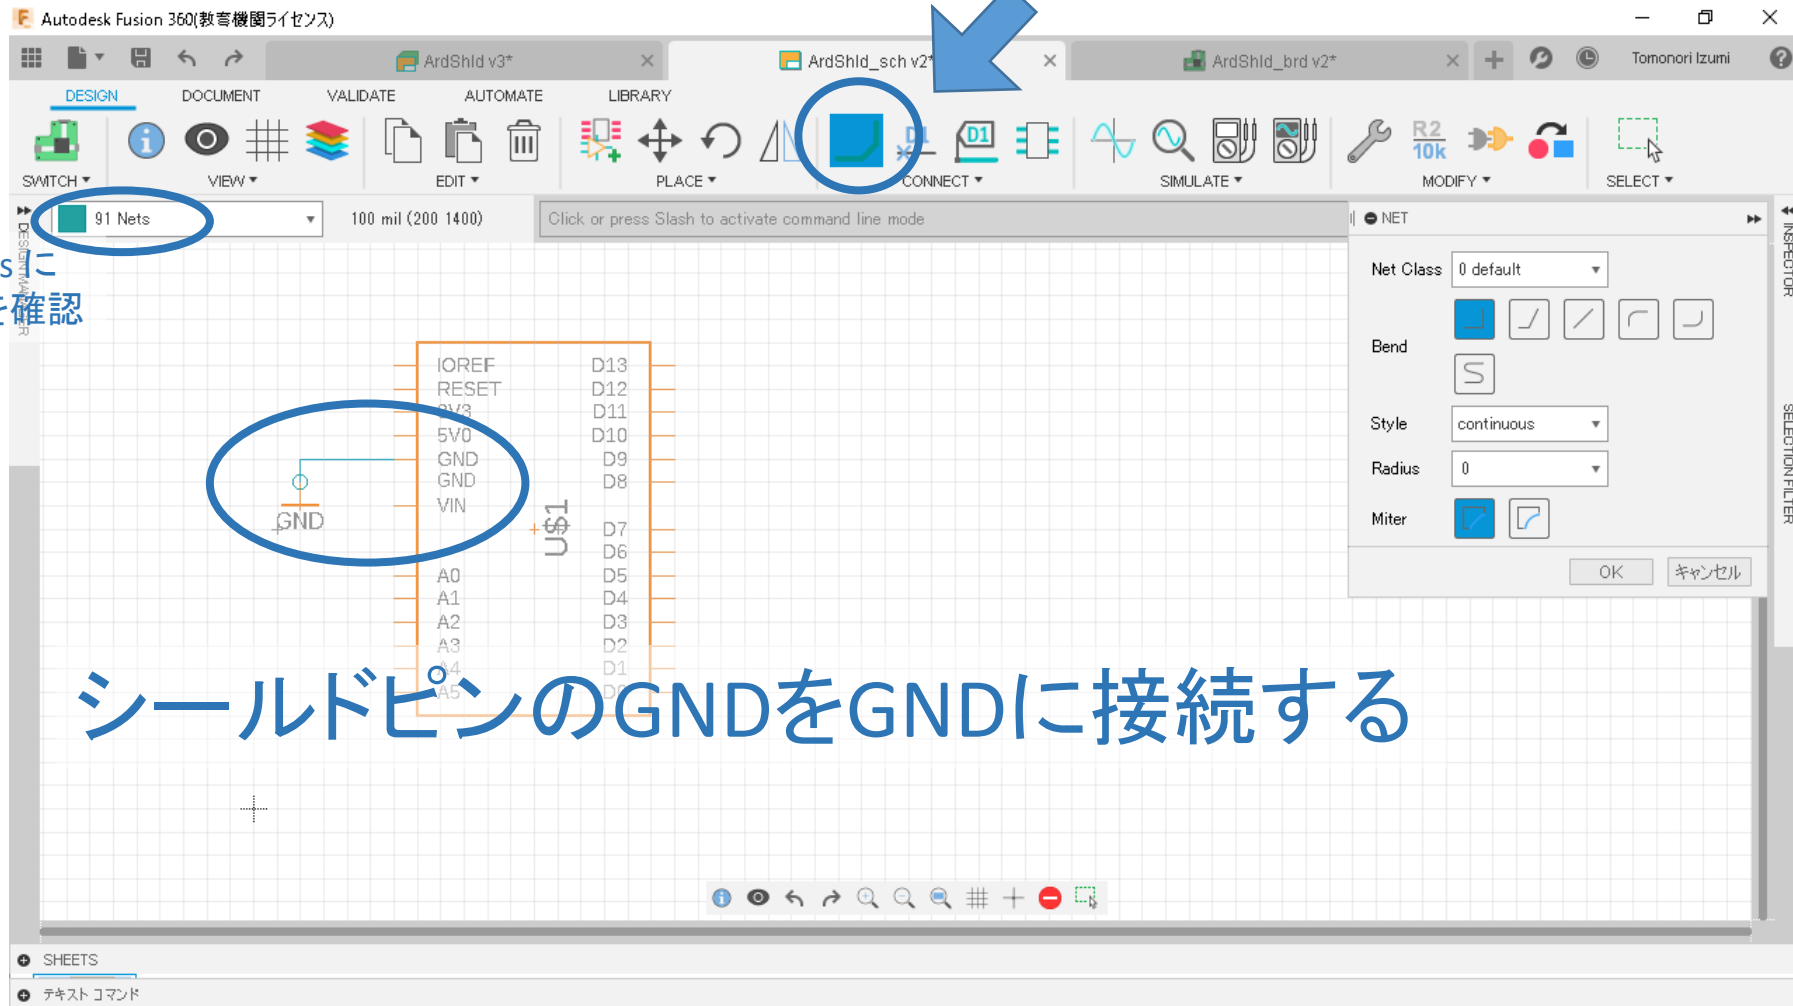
Autodesk Fusion 360(教育機関ライセンス)

ArdShld v3*
ArdShld_sch v2*
ArdShld_brd v2*
Tomonori Izumi

DESIGN DOCUMENT VALIDATE AUTOMATE LIBRARY

SWITCH ▾
VIEW ▾
EDIT ▾
PLACE ▾
CONNECT ▾
SIMULATE ▾
R2 10k
MODIFY ▾
SELECT ▾

91 Nets
100 mil (200 1400)
Click or press Slash to activate command line mode

sに
を確認

NET
Net Class 0 default
Bend
Style continuous
Radius 0
Miter
OK キャンセル

INSPECTOR
SELECTION FILTER

IOREF
RESET
3V3
5V0
GND
GND
VIN
A0
A1
A2
A3
A4
A5
D13
D12
D11
D10
D9
D8
D7
D6
D5
D4
D3
D2
D1
D0
US1
GND

シールドピンのGNDをGNDに接続する

SHEETS
テキスト コマンド